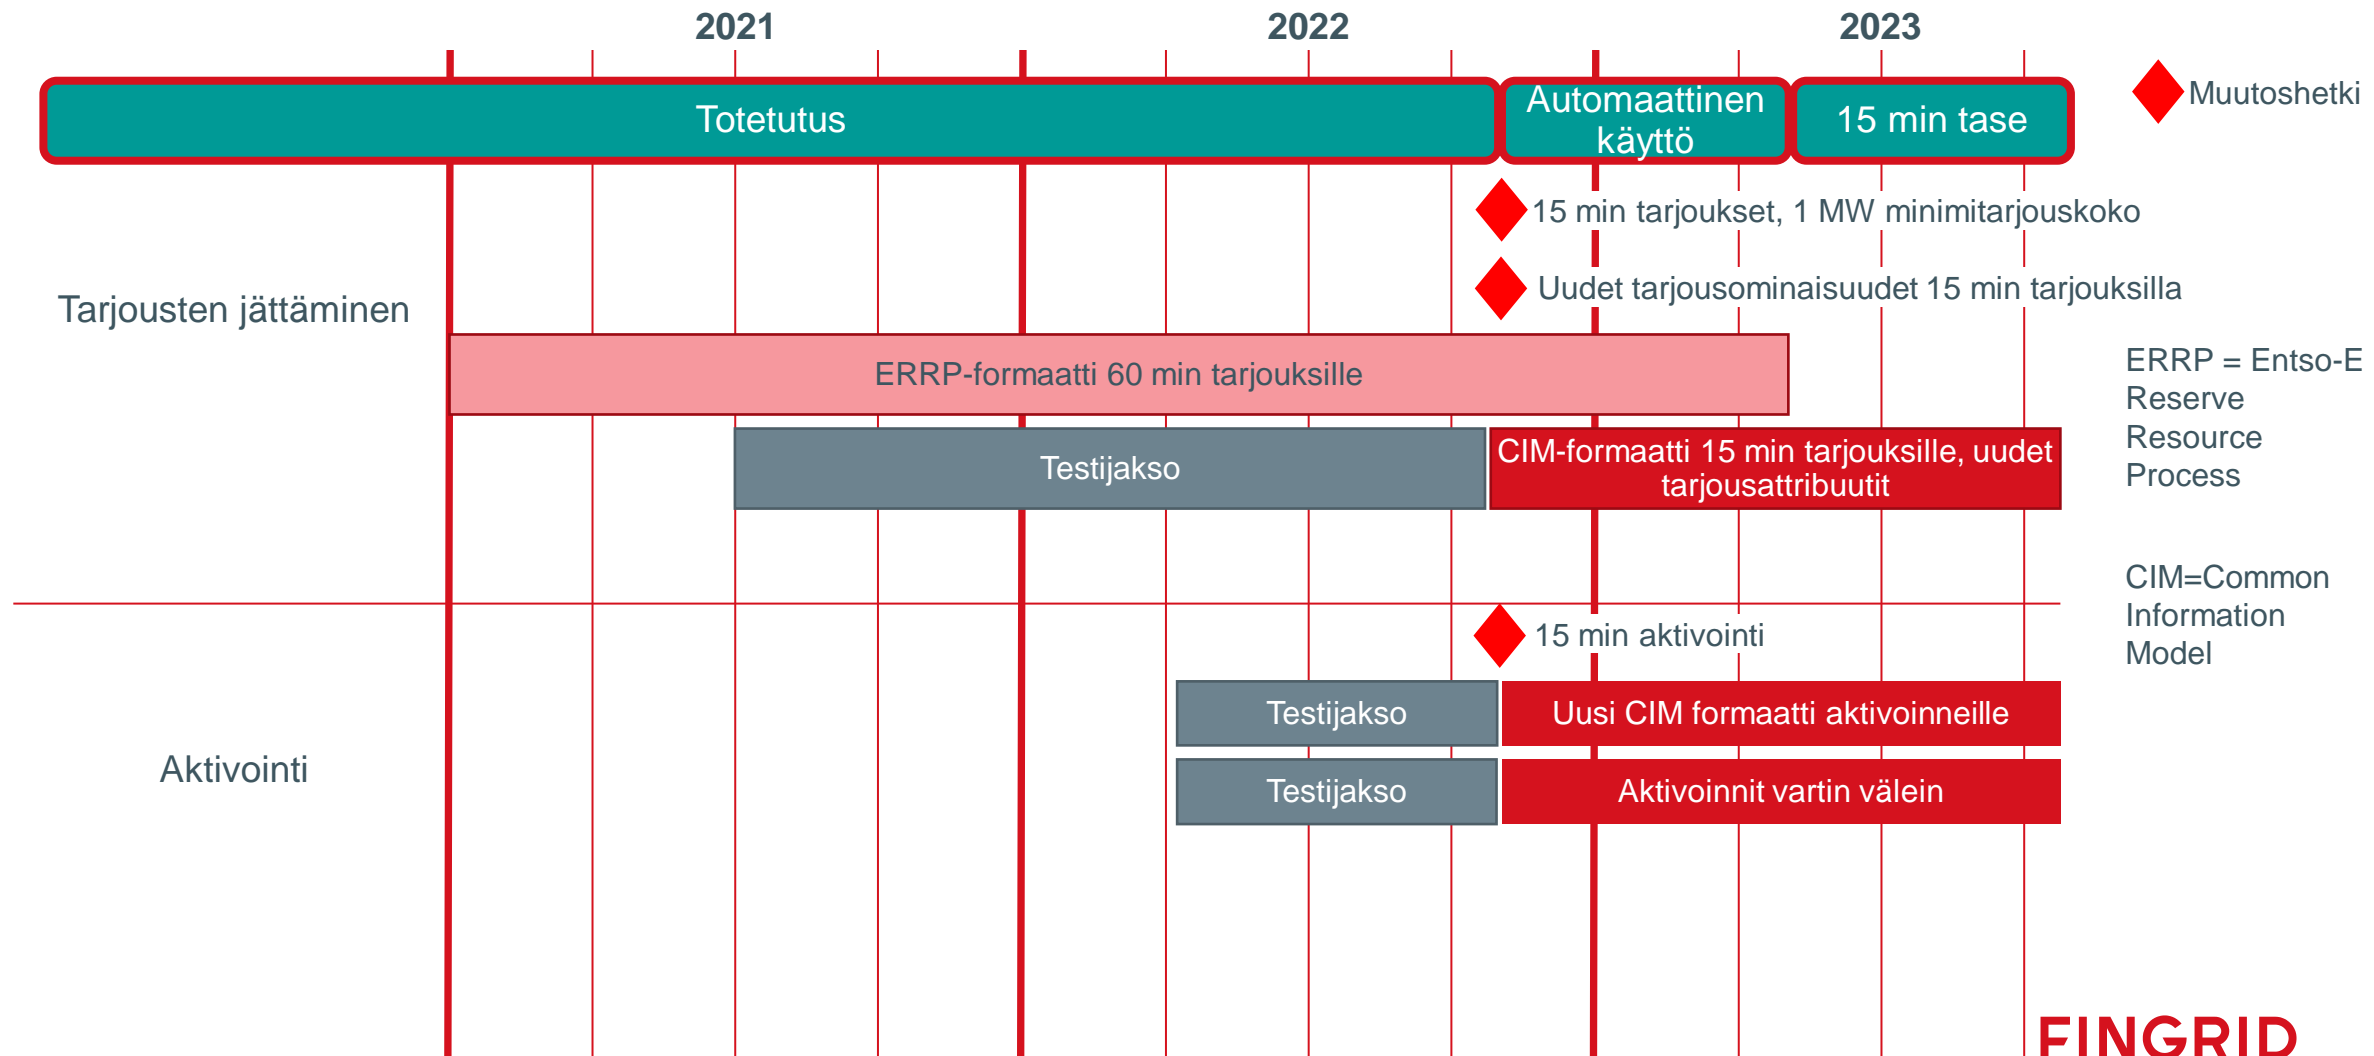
2021
2022
2023

Totetutus
Automaattinen käyttö
15 min tase

Muutoshetki

15 min tarjoukset, 1 MW minimitarjouskoko

Uudet tarjousominaisuudet 15 min tarjouksilla

Tarjousten jättäminen

ERRP-formaatti 60 min tarjouksille

Testijakso
CIM-formaatti 15 min tarjouksille, uudet tarjousattribuutit

ERRP = Entso-E Reserve Resource Process

CIM=Common Information Model

15 min aktivointi

Aktivointi

Testijakso
Uusi CIM formaatti aktivoinneille

Testijakso
Aktivoinnit vartin välein

FINGRID